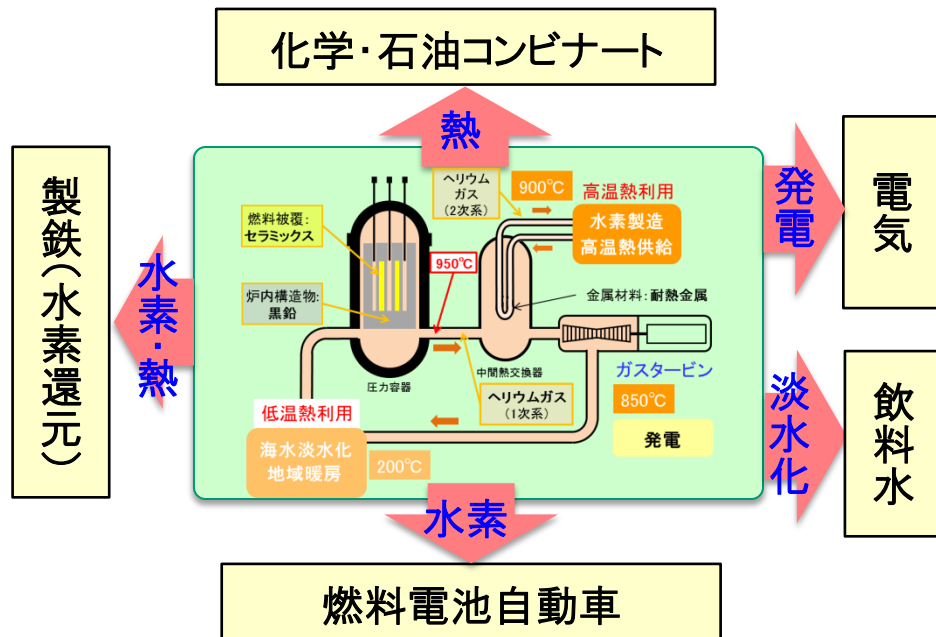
化学・石油コンビナート

熱

製鉄(水素還元)

水素・熱

ヘリウムガス(2次系)

900℃

高温熱利用

水素製造
高温熱供給

発電

電気

燃料被覆:セラミックス

950℃

炉内構造物:黒鉛

金属材料:耐熱金属

圧力容器

中間熱交換器

ガスタービン

ヘリウムガス(1次系)

850℃

淡水化

飲料水

低温熱利用

海水淡水化
地域暖房

200℃

発電

水素

燃料電池自動車